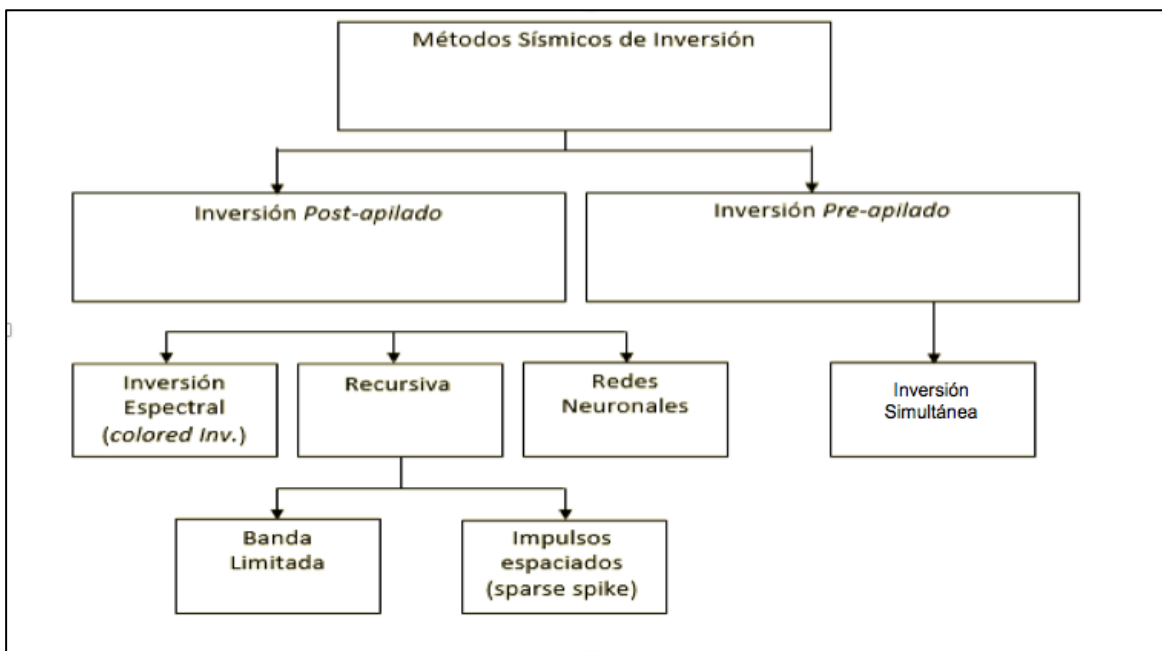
Métodos Sísmicos de Inversión

Inversión *Post-apilado*

Inversión *Pre-apilado*

Inversión Espectral (*colored Inv.*)

Recursiva

Redes Neuronales

Inversión Simultánea

Banda Limitada

Impulsos espaciados (sparse spike)